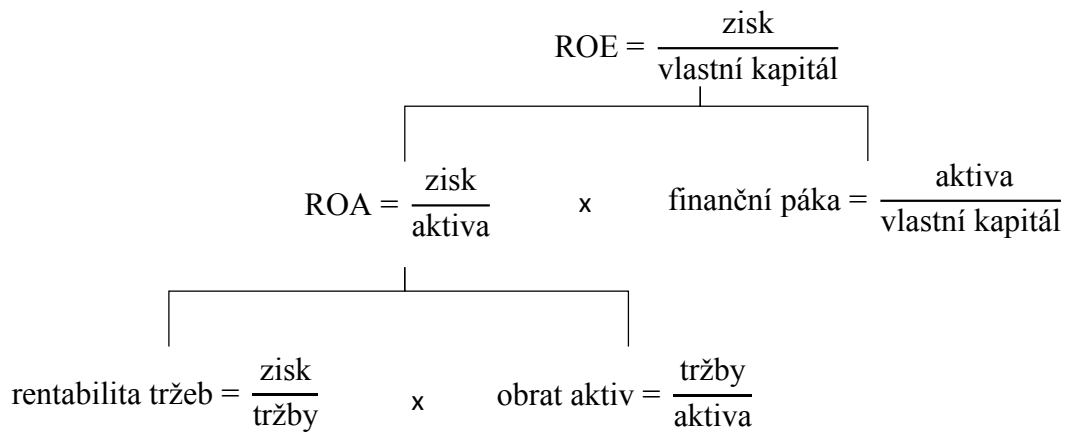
$ROE = \frac{\text{zisk}}{\text{vlastní kapitál}}$

$ROA = \frac{\text{zisk}}{\text{aktiva}}$ x finanční páka $= \frac{\text{aktiva}}{\text{vlastní kapitál}}$

rentabilita tržeb $= \frac{\text{zisk}}{\text{tržby}}$ x obrat aktiv $= \frac{\text{tržby}}{\text{aktiva}}$